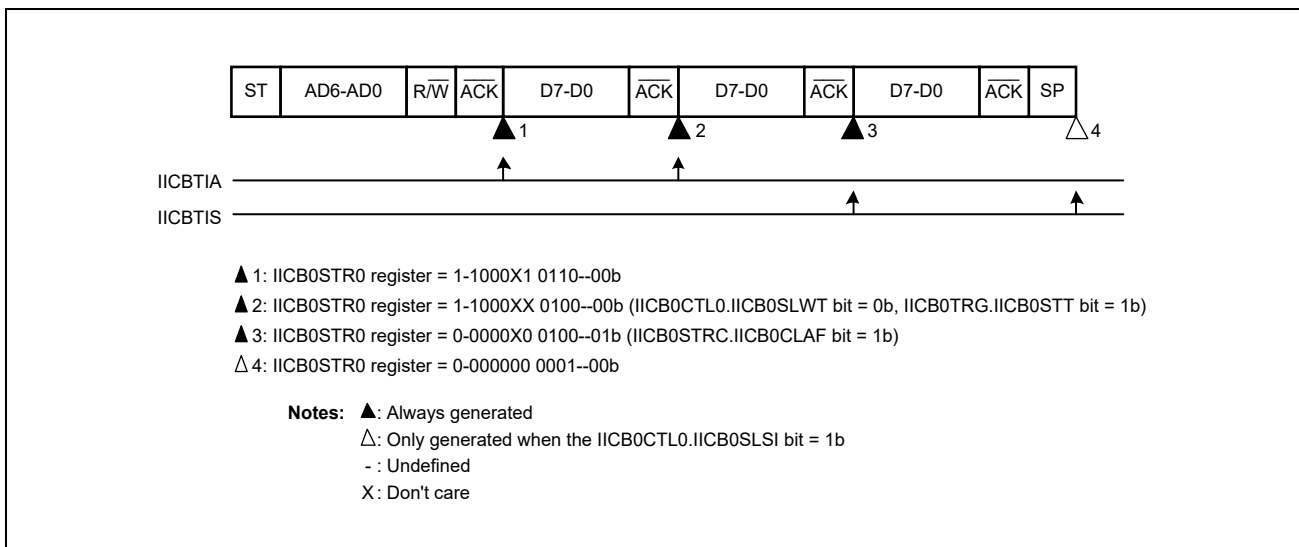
| ST | AD6-AD0 | R/$\overline{W}$ | $\overline{ACK}$ | D7-D0 | $\overline{ACK}$ | D7-D0 | $\overline{ACK}$ | D7-D0 | $\overline{ACK}$ | SP |
|---|---|---|---|---|---|---|---|---|---|---|

▲1 ▲2 ▲3 △4

IICBTIA

IICBTIS

▲1: IICB0STR0 register = 1-1000X1 0110--00b

▲2: IICB0STR0 register = 1-1000XX 0100--00b (IICB0CTL0.IICB0SLWT bit = 0b, IICB0TRG.IICB0STT bit = 1b)

▲3: IICB0STR0 register = 0-0000X0 0100--01b (IICB0STRC.IICB0CLAF bit = 1b)

△4: IICB0STR0 register = 0-000000 0001--00b

Notes: ▲: Always generated
△: Only generated when the IICB0CTL0.IICB0SLSI bit = 1b
- : Undefined
X : Don't care